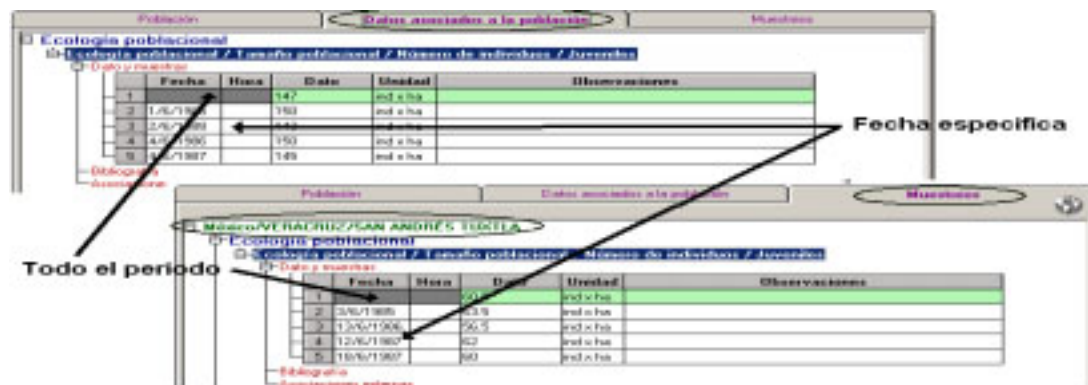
Población | Datos asociados a la población | Muestreos

Ecología poblacional
Ecología poblacional / Tamaño poblacional / Número de individuos / Juveniles
Dato y muestreo

| | Fecha | Hora | Dato | Unidad | Observaciones |
|---|---|---|---|---|---|
| 1 | | | 147 | ind x ha | |
| 2 | 1/6/1985 | | 150 | ind x ha | |
| 3 | 2/6/1986 | | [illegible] | ind x ha | |
| 4 | 4/6/1986 | | 150 | ind x ha | |
| 5 | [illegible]/6/1987 | | 149 | ind x ha | |

Bibliografía
Asociaciones

Fecha especifica

Población | Datos asociados a la población | Muestreos

México/VERACRUZ/SAN ANDRÉS TUXTLA
Ecología poblacional
Ecología poblacional / Tamaño poblacional / Número de individuos / Juveniles
Dato y muestreo

Todo el periodo

| | Fecha | Hora | Dato | Unidad | Observaciones |
|---|---|---|---|---|---|
| 1 | | | 60 | ind x ha | |
| 2 | 3/6/1985 | | 63.5 | ind x ha | |
| 3 | 13/6/1986 | | 56.5 | ind x ha | |
| 4 | 12/6/1987 | | 62 | ind x ha | |
| 5 | 18/6/1987 | | 60 | ind x ha | |

Bibliografía
Asociaciones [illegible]